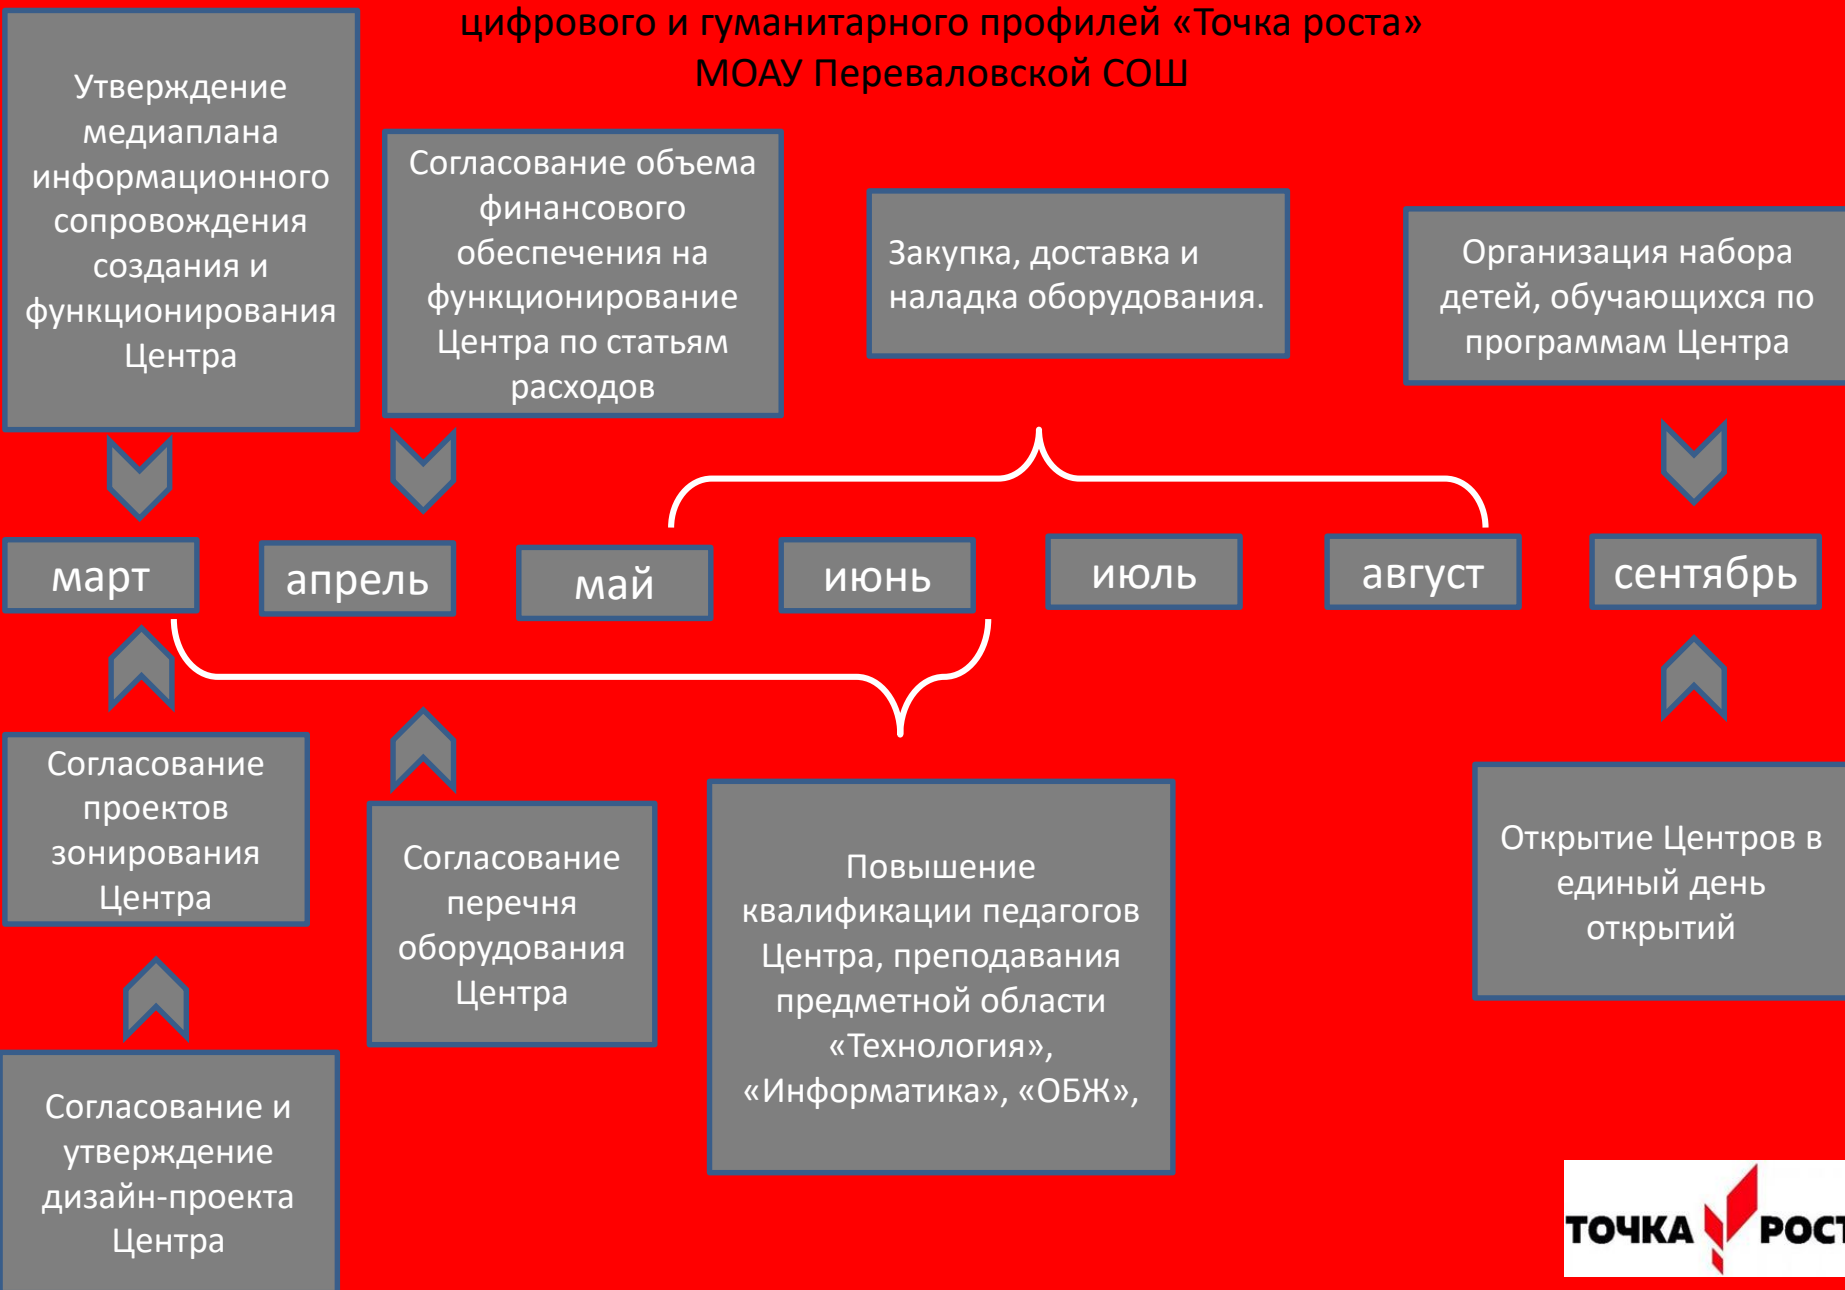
цифрового и гуманитарного профилей «Точка роста»
МОАУ Переваловской СОШ

Утверждение медиаплана информационного сопровождения создания и функционирования Центра

Согласование объема финансового обеспечения на функционирование Центра по статьям расходов

Закупка, доставка и наладка оборудования.

Организация набора детей, обучающихся по программам Центра

март

апрель

май

июнь

июль

август

сентябрь

Согласование проектов зонирования Центра

Согласование перечня оборудования Центра

Повышение квалификации педагогов Центра, преподавания предметной области «Технология», «Информатика», «ОБЖ»,

Открытие Центров в единый день открытий

Согласование и утверждение дизайн-проекта Центра

ТОЧКА РОС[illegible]